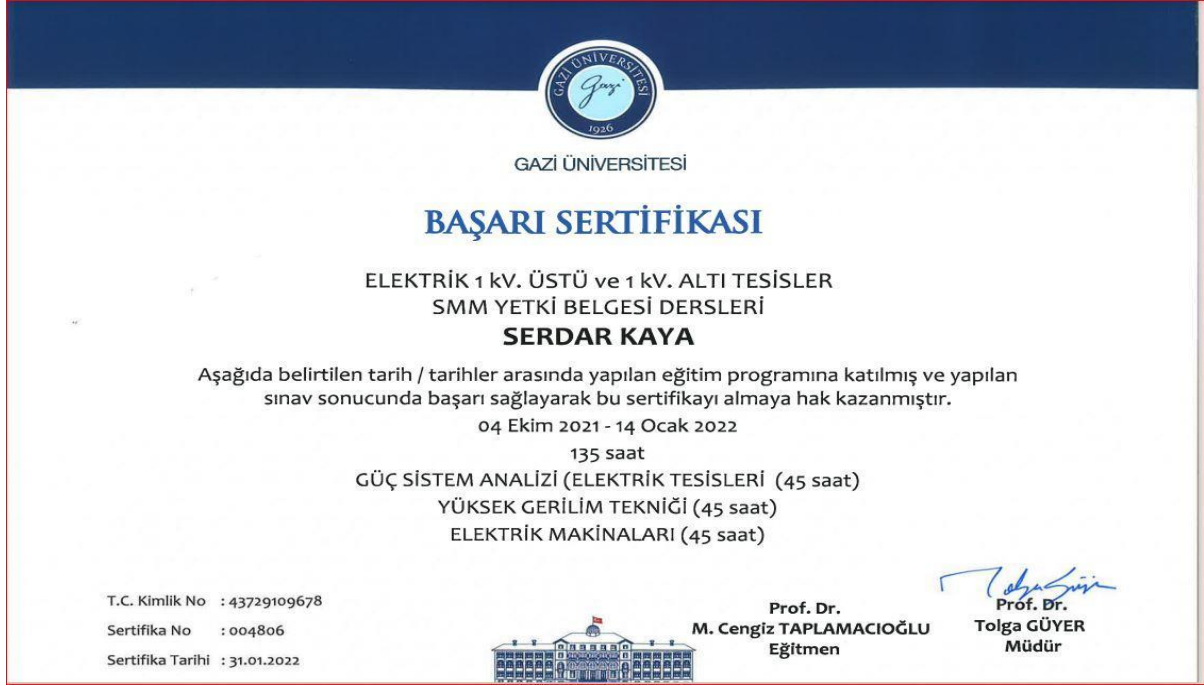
GAZİ ÜNİVERSİTESİ
1926

GAZİ ÜNİVERSİTESİ

BAŞARI SERTİFİKASI

ELEKTRİK 1 kV. ÜSTÜ ve 1 kV. ALTI TESİSLER
SMM YETKİ BELGESİ DERSLERİ
SERDAR KAYA

Aşağıda belirtilen tarih / tarihler arasında yapılan eğitim programına katılmış ve yapılan sınav sonucunda başarı sağlayarak bu sertifikayı almaya hak kazanmıştır.
04 Ekim 2021 - 14 Ocak 2022
135 saat
GÜÇ SİSTEM ANALİZİ (ELEKTRİK TESİSLERİ (45 saat)
YÜKSEK GERİLİM TEKNİĞİ (45 saat)
ELEKTRİK MAKİNALARI (45 saat)

T.C. Kimlik No : 43729109678
Sertifika No : 004806
Sertifika Tarihi : 31.01.2022

Prof. Dr.
M. Cengiz TAPLAMACIOĞLU
Eğitmen

Prof. Dr.
Tolga GÜYER
Müdür